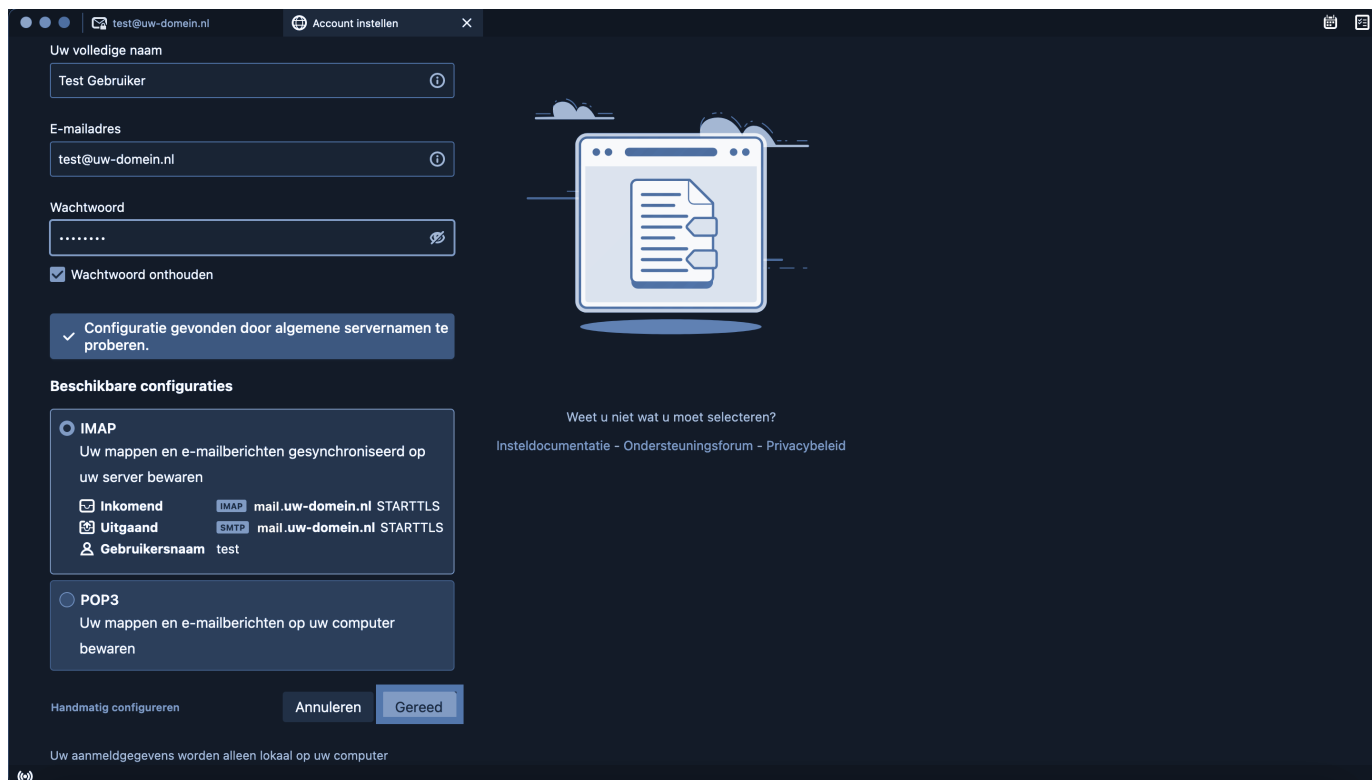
test@uw-domein.nl

Account instellen

Uw volledige naam

Test Gebruiker

E-mailadres

test@uw-domein.nl

Wachtwoord

••••••••

Wachtwoord onthouden

Configuratie gevonden door algemene servernamen te proberen.

Beschikbare configuraties

IMAP

Uw mappen en e-mailberichten gesynchroniseerd op uw server bewaren

Inkomend IMAP mail.uw-domein.nl STARTTLS

Uitgaand SMTP mail.uw-domein.nl STARTTLS

Gebruikersnaam test

POP3

Uw mappen en e-mailberichten op uw computer bewaren

Handmatig configureren

Annuleren

Gereed

Uw aanmeldgegevens worden alleen lokaal op uw computer

Weet u niet wat u moet selecteren?

Insteldocumentatie - Ondersteuningsforum - Privacybeleid